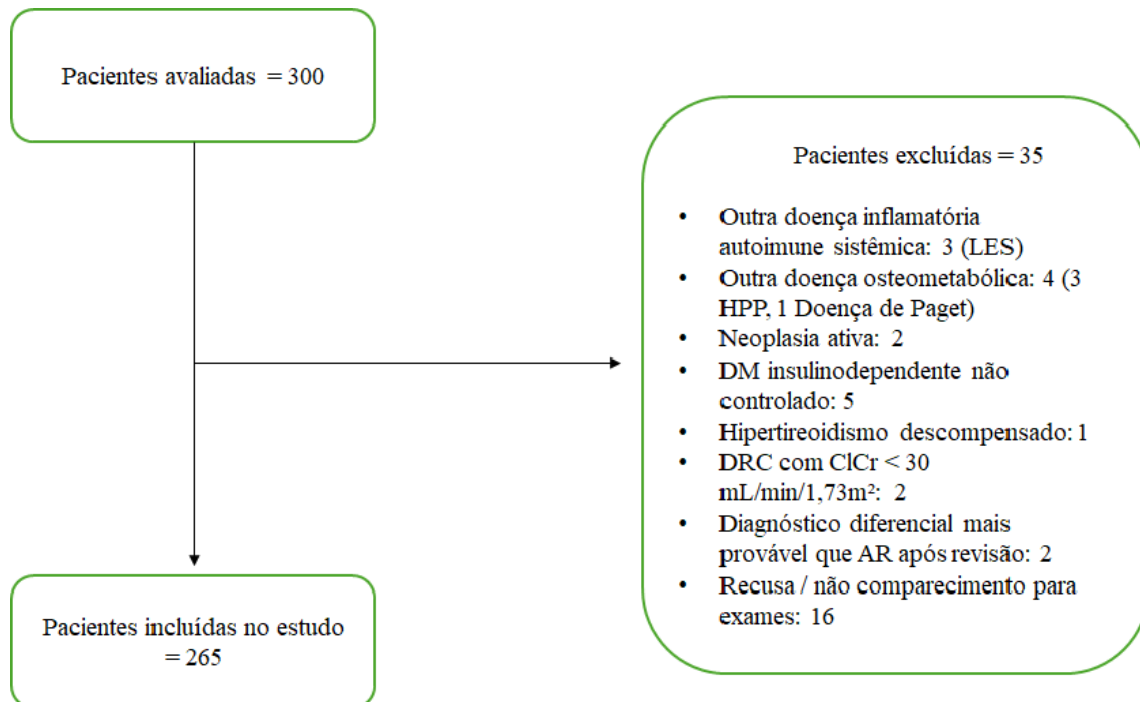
Pacientes avaliadas = 300

Pacientes excluídas = 35

- Outra doença inflamatória autoimune sistêmica: 3 (LES)
- Outra doença osteometabólica: 4 (3 HPP, 1 Doença de Paget)
- Neoplasia ativa: 2
- DM insulinodependente não controlado: 5
- Hipertireoidismo descompensado: 1
- DRC com ClCr < 30 mL/min/1,73m²: 2
- Diagnóstico diferencial mais provável que AR após revisão: 2
- Recusa / não comparecimento para exames: 16

Pacientes incluídas no estudo = 265